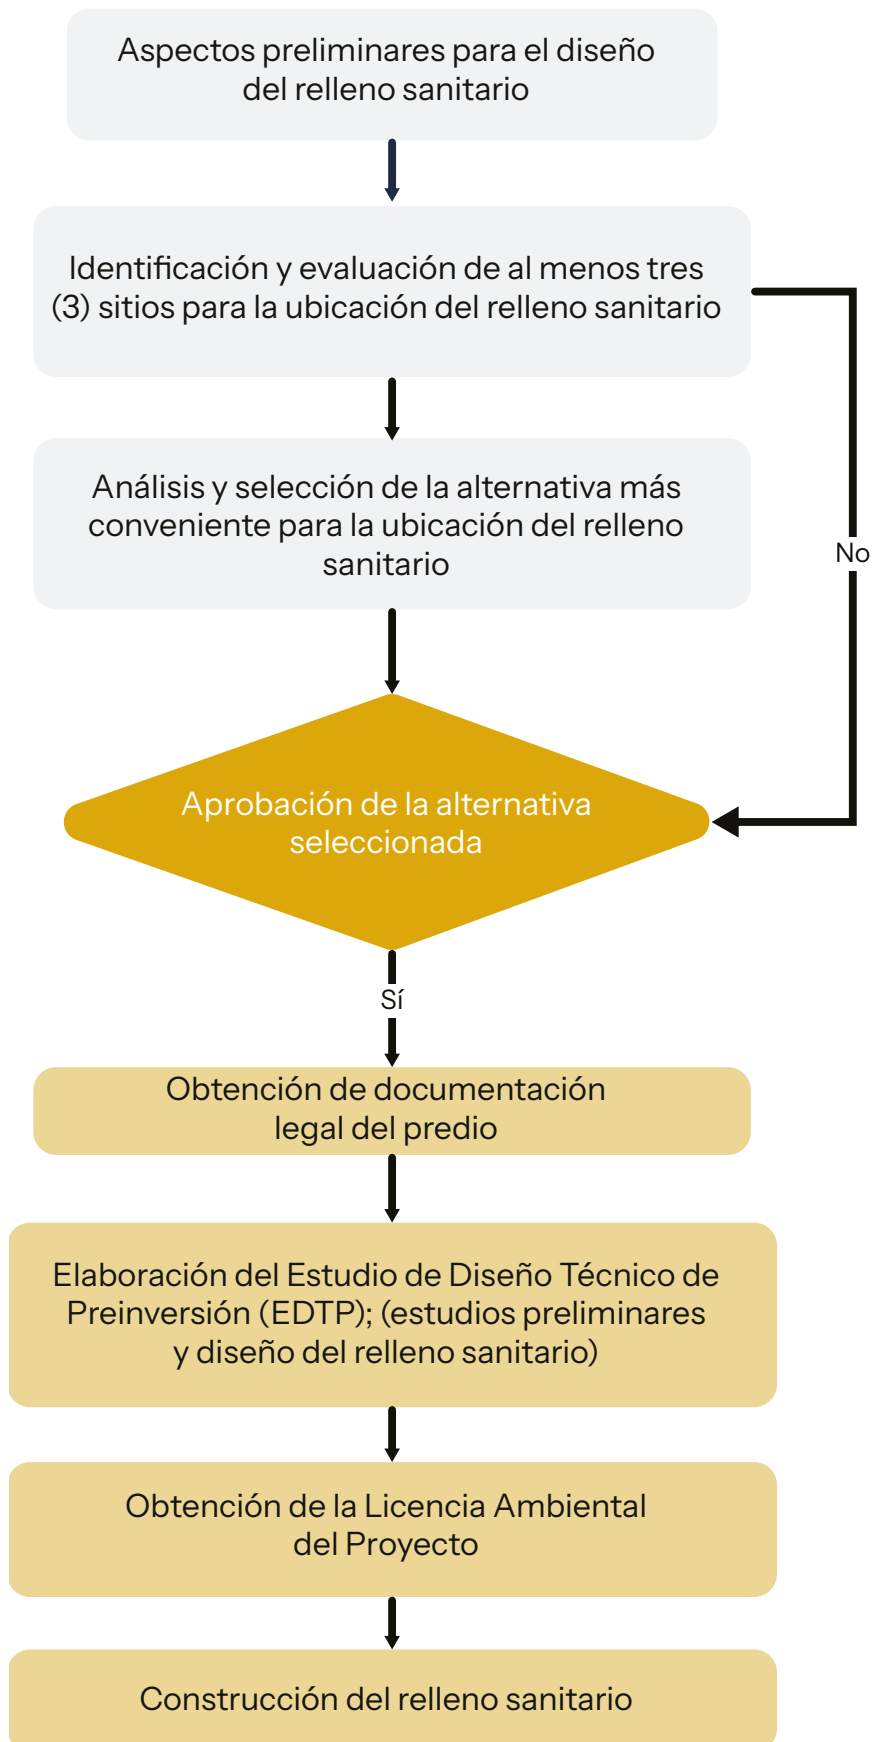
Aspectos preliminares para el diseño del relleno sanitario

Identificación y evaluación de al menos tres (3) sitios para la ubicación del relleno sanitario

Análisis y selección de la alternativa más conveniente para la ubicación del relleno sanitario

No

Aprobación de la alternativa seleccionada

Sí

Obtención de documentación legal del predio

Elaboración del Estudio de Diseño Técnico de Preinversión (EDTP); (estudios preliminares y diseño del relleno sanitario)

Obtención de la Licencia Ambiental del Proyecto

Construcción del relleno sanitario